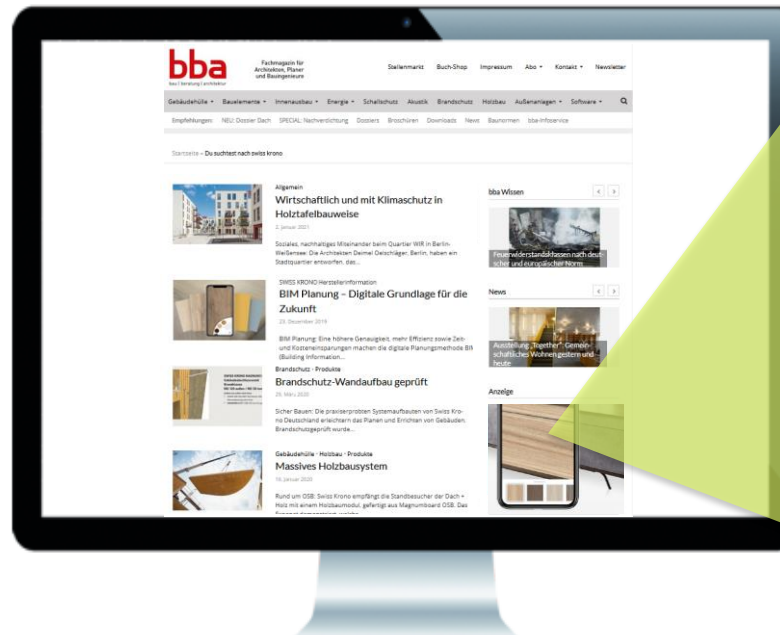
bba
bau | beratung | architektur

Fachmagazin für Architekten, Planer und Bauingenieure

Stellenmarkt Buch-Shop Impressum Abo Kontakt Newsletter

Gebäudehülle Bauelemente Innenausbau Energie Schallschutz Akustik Brandschutz Holzbau Außenanlagen Software

Empfehlungen NEU: Dossier Dach SPECIAL: Nachverdichtung Dossiers Broschüren Downloads News Baunormen bba-Infoservice

Startseite » Du suchtest nach swiss krono

Allgemein
Wirtschaftlich und mit Klimaschutz in Holztafelbauweise
2. Januar 2021
Soziales, nachhaltiges Miteinander beim Quartier WIR in Berlin-Weißensee: Die Architekten Deimel Oelschläger, Berlin, haben ein Stadtquartier entworfen, das...

SWISS KRONO Herstellerinformation
BIM Planung – Digitale Grundlage für die Zukunft
29. Dezember 2019
BIM Planung: Eine höhere Genauigkeit, mehr Effizienz sowie Zeit- und Kosteneinsparungen machen die digitale Planungsmethode BIM (Building Information...

Brandschutz · Produkte
Brandschutz-Wandaufbau geprüft
25. März 2020
Sicher Bauen: Die praxiserprobten Systemaufbauten von Swiss Krono Deutschland erleichtern das Planen und Errichten von Gebäuden. Brandschutzgeprüft wurde...

Gebäudehülle · Holzbau · Produkte
Massives Holzbausystem
16. Januar 2020
Rund um OSB: Swiss Krono empfängt die Standbesucher der Dach + Holz mit einem Holzbaumodul, gefertigt aus Magnumboard OSB. Das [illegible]

bba Wissen
Feuerwiderstandsklassen nach deutscher und europäischer Norm

News
Ausstellung „Together“: Gemeinschaftliches Wohnen gestern und heute

Anzeige